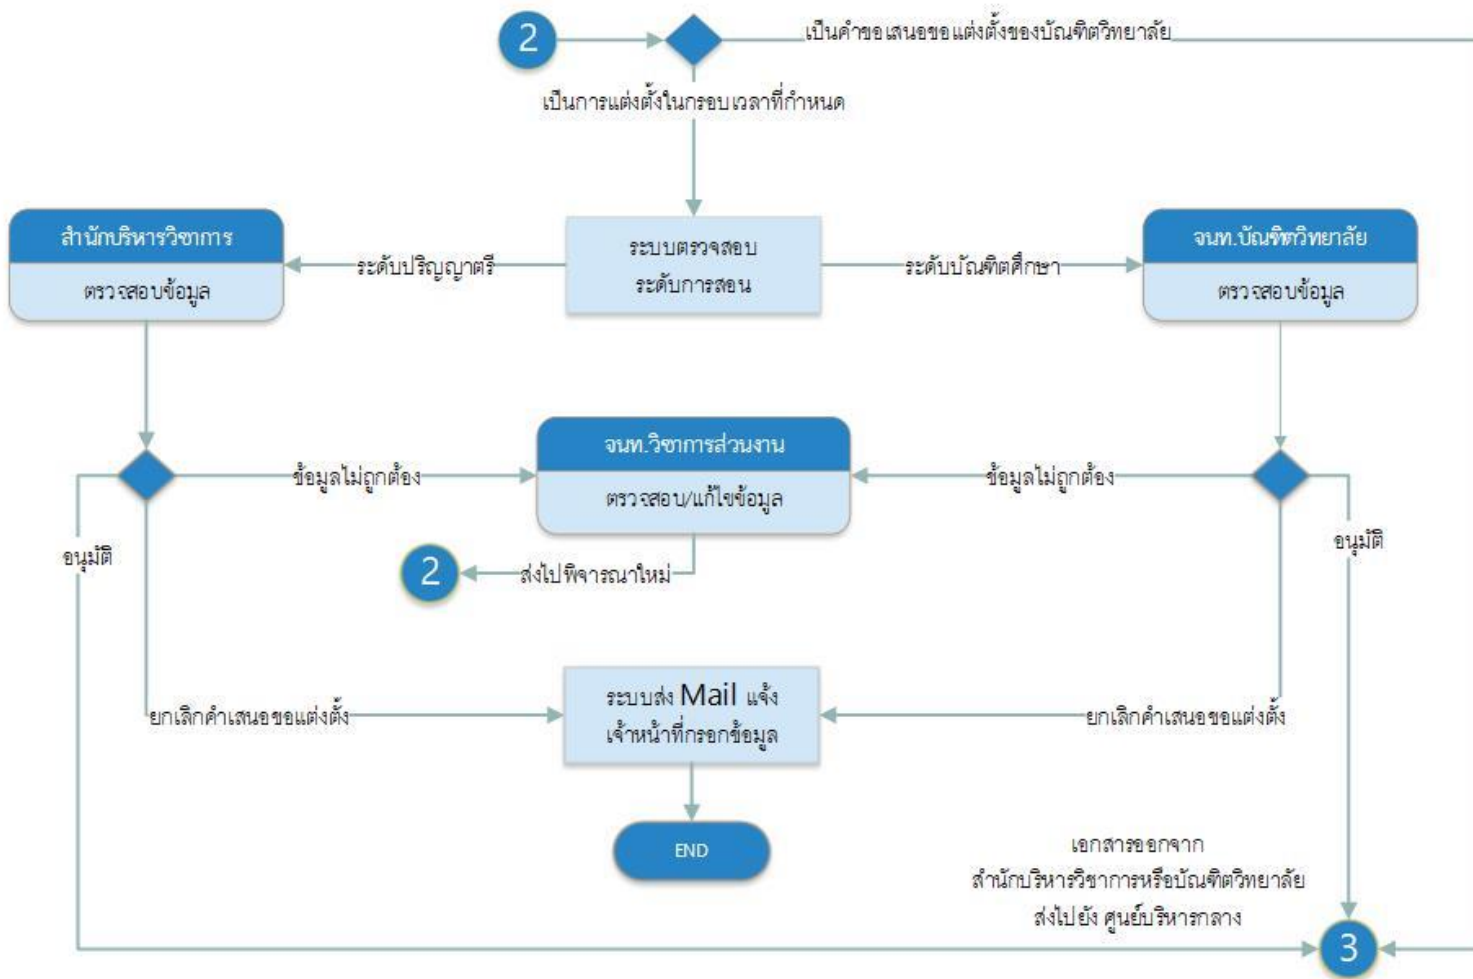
2

เป็นคำขอเสนอขอแต่งตั้งของบัณฑิตวิทยาลัย

เป็นการแต่งตั้งในกรอบเวลาที่กำหนด

สำนักบริหารวิชาการ

ตรวจสอบข้อมูล

ระดับปริญญาตรี

ระบบตรวจสอบ ระดับการสอน

ระดับบัณฑิตศึกษา

จนท.บัณฑิตวิทยาลัย

ตรวจสอบข้อมูล

ข้อมูลไม่ถูกต้อง

จนท.วิชาการส่วนงาน

ตรวจสอบ/แก้ไขข้อมูล

ข้อมูลไม่ถูกต้อง

อนุมัติ

2

ส่งไปพิจารณาใหม่

อนุมัติ

ยกเลิกคำเสนอขอแต่งตั้ง

ระบบส่ง Mail แจ้ง เจ้าหน้าที่กรอกข้อมูล

ยกเลิกคำเสนอขอแต่งตั้ง

END

เอกสารออกจาก สำนักบริหารวิชาการหรือบัณฑิตวิทยาลัย ส่งไปยัง ศูนย์บริหารกลาง

3